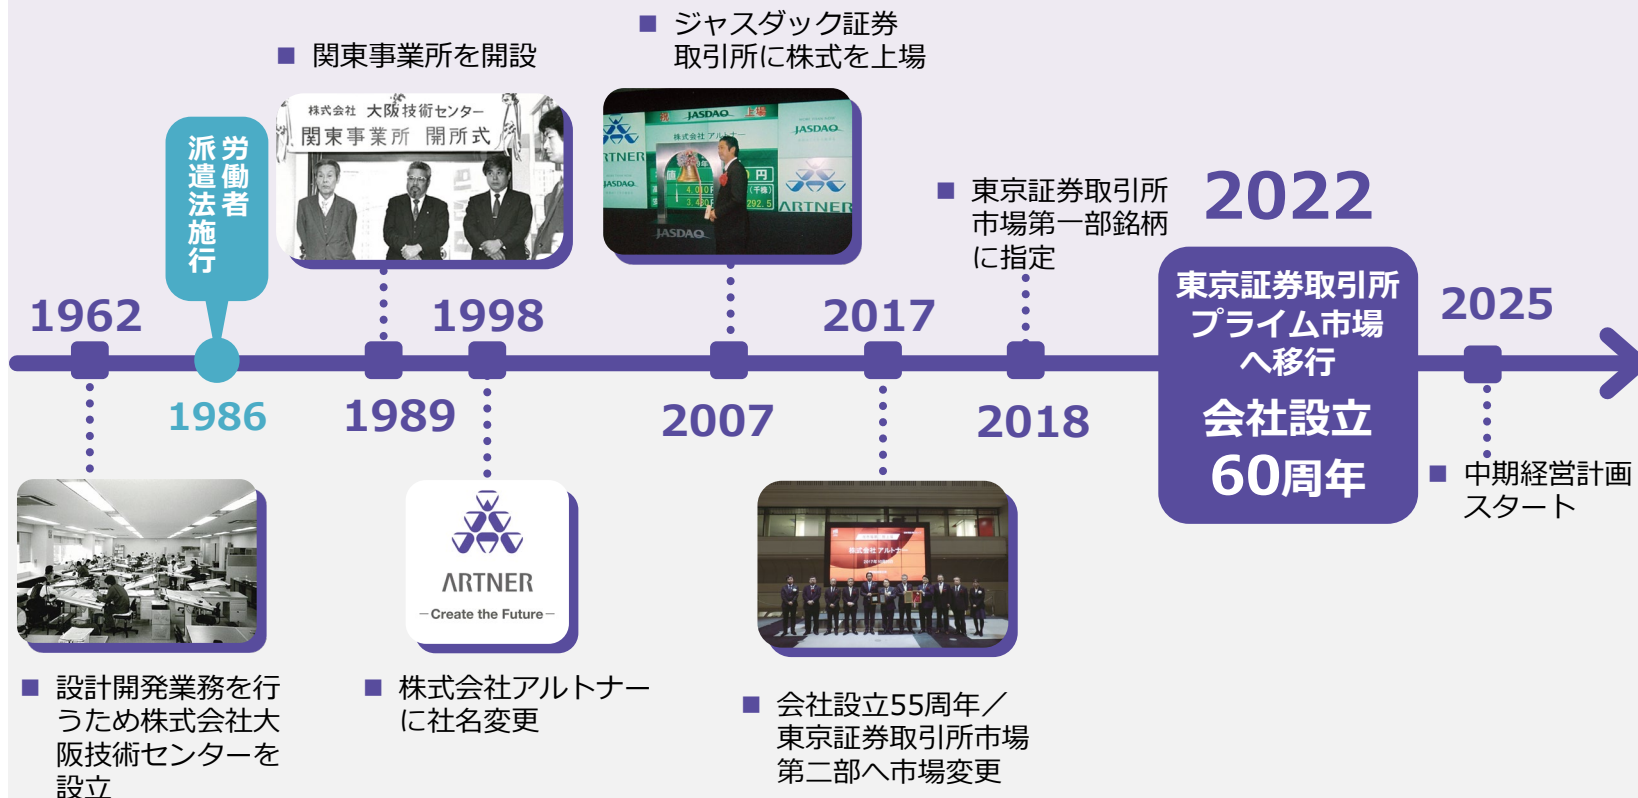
■ 関東事業所を開設

株式会社 大阪技術センター
関東事業所 開所式

■ ジャスダック証券取引所に株式を上場

JASDAQ 上場
株式会社 アルトナー
JASDAQ
ARTNER

労働者派遣法施行

■ 東京証券取引所市場第一部銘柄に指定

2022

東京証券取引所プライム市場へ移行
会社設立60周年

1962

1986

1998

1989

2007

2017

2018

2025

ARTNER
Create the Future

株式会社アルトナー

■ 設計開発業務を行うため株式会社大阪技術センターを設立

■ 株式会社アルトナーに社名変更

■ 会社設立55周年／東京証券取引所市場第二部へ市場変更

■ 中期経営計画スタート